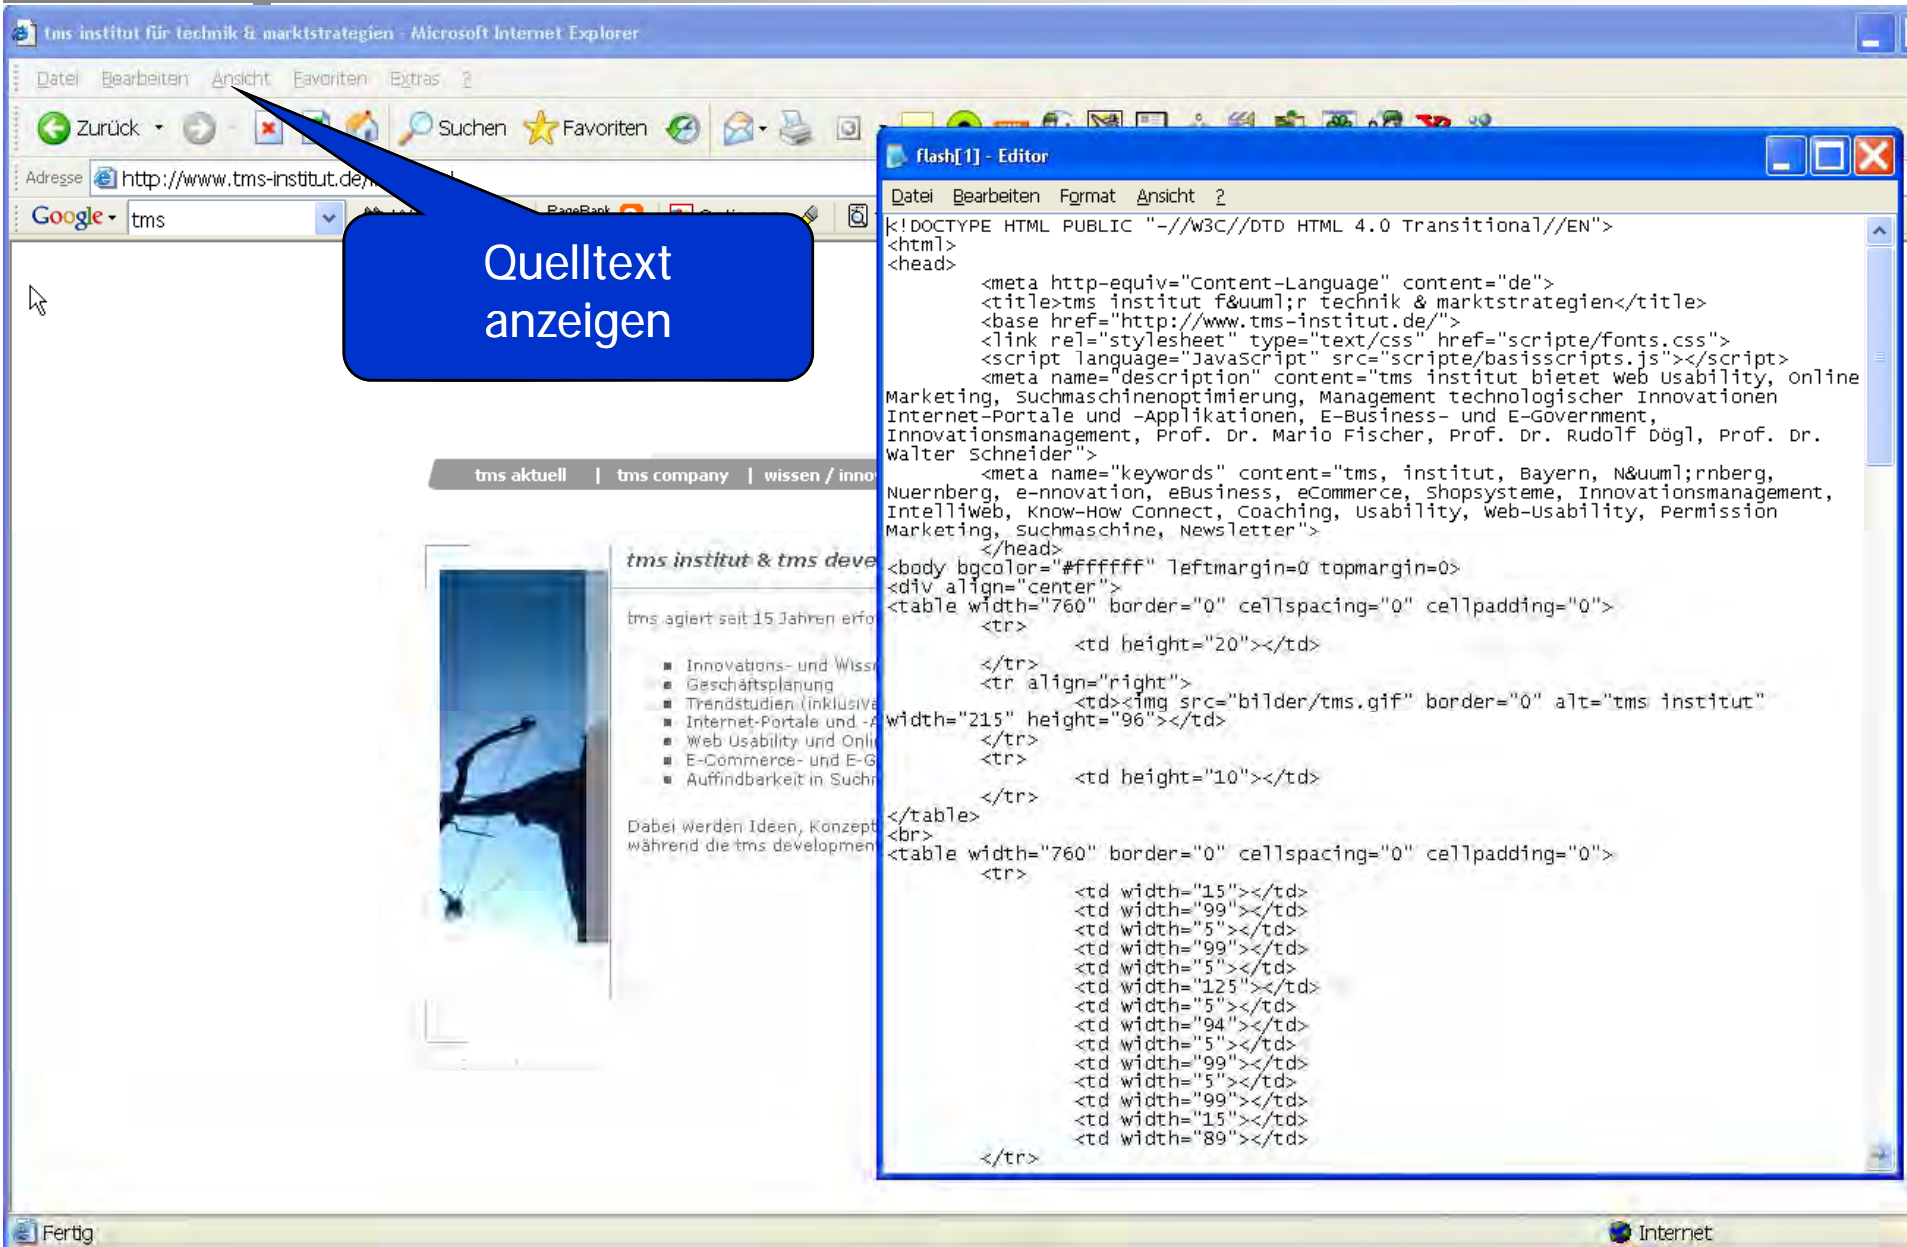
tms institut für technik & marktstrategien - Microsoft Internet Explorer

Datei Bearbeiten Ansicht Favoriten Extras ?

Zurück Suchen Favoriten

Adresse http://www.tms-institut.de/

Google tms

Quelltext anzeigen

tms aktuell | tms company | wissen / inno

tms institut & tms deve

tms agiert seit 15 Jahren erfo

- Innovations- und Wiss
- Geschäftsplanung
- Trendstudien (inklusive
- Internet-Portale und -A
- Web Usability und Onli
- E-Commerce- und E-G
- Auffindbarkeit in Such

Dabei werden Ideen, Konzept während die tms developmen

flash[1] - Editor

Datei Bearbeiten Format Ansicht ?

<!DOCTYPE HTML PUBLIC "-//W3C//DTD HTML 4.0 Transitional//EN">
<html>
<head>
<meta http-equiv="Content-Language" content="de">
<title>tms institut f&uuml;r technik & marktstrategien</title>
<base href="http://www.tms-institut.de/">
<link rel="stylesheet" type="text/css" href="scripte/fonts.css">
<script language="JavaScript" src="scripte/basisscripts.js"></script>
<meta name="description" content="tms institut bietet Web Usability, Online Marketing, Suchmaschinenoptimierung, Management technologischer Innovationen Internet-Portale und -Applikationen, E-Business- und E-Government, Innovationsmanagement, Prof. Dr. Mario Fischer, Prof. Dr. Rudolf Dögl, Prof. Dr. Walter Schneider">
<meta name="keywords" content="tms, institut, Bayern, N&uuml;rnberg, Nuernberg, e-nnovation, eBusiness, eCommerce, Shopsysteme, Innovationsmanagement, Intelliweb, Know-How Connect, Coaching, Usability, Web-Usability, Permission Marketing, Suchmaschine, Newsletter">
</head>
<body bgcolor="#ffffff" leftmargin=0 topmargin=0>
<div align="center">
<table width="760" border="0" cellspacing="0" cellpadding="0">
<tr>
<td height="20"></td>
</tr>
<tr align="right">
<td><img src="bilder/tms.gif" border="0" alt="tms institut" width="215" height="96"></td>
</tr>
<tr>
<td height="10"></td>
</tr>
</table>
<br>
<table width="760" border="0" cellspacing="0" cellpadding="0">
<tr>
<td width="15"></td>
<td width="99"></td>
<td width="5"></td>
<td width="99"></td>
<td width="5"></td>
<td width="125"></td>
<td width="5"></td>
<td width="94"></td>
<td width="5"></td>
<td width="99"></td>
<td width="5"></td>
<td width="99"></td>
<td width="15"></td>
<td width="89"></td>
</tr>

Fertig Internet